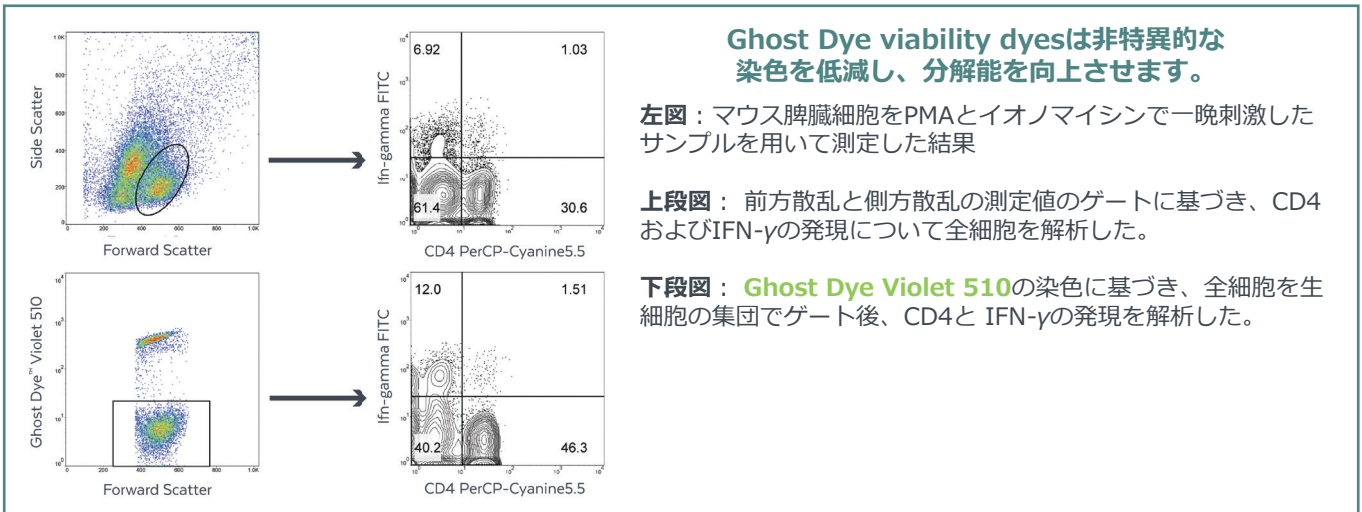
1.0K
800
600
400
200
0
Side Scatter
0 200 400 600 800 1.0K
Forward Scatter

$10^4$
$10^3$
$10^2$
$10^1$
$10^0$
Ifn-gamma FITC
6.92
1.03
61.4
30.6
$10^0$ $10^1$ $10^2$ $10^3$ $10^4$
CD4 PerCP-Cyanine5.5

$10^4$
$10^3$
$10^2$
$10^1$
$10^0$
Ghost Dye™ Violet 510
0 200 400 600 800 1.0K
Forward Scatter

$10^4$
$10^3$
$10^2$
$10^1$
$10^0$
Ifn-gamma FITC
12.0
1.51
40.2
46.3
$10^0$ $10^1$ $10^2$ $10^3$ $10^4$
CD4 PerCP-Cyanine5.5

Ghost Dye viability dyesは非特異的な染色を低減し、分解能を向上させます。

左図：マウス脾臓細胞をPMAとイオノマイシンで一晩刺激したサンプルを用いて測定した結果

上段図： 前方散乱と側方散乱の測定値のゲートに基づき、CD4およびIFN-γの発現について全細胞を解析した。

下段図： Ghost Dye Violet 510の染色に基づき、全細胞を生細胞の集団でゲート後、CD4と IFN-γの発現を解析した。